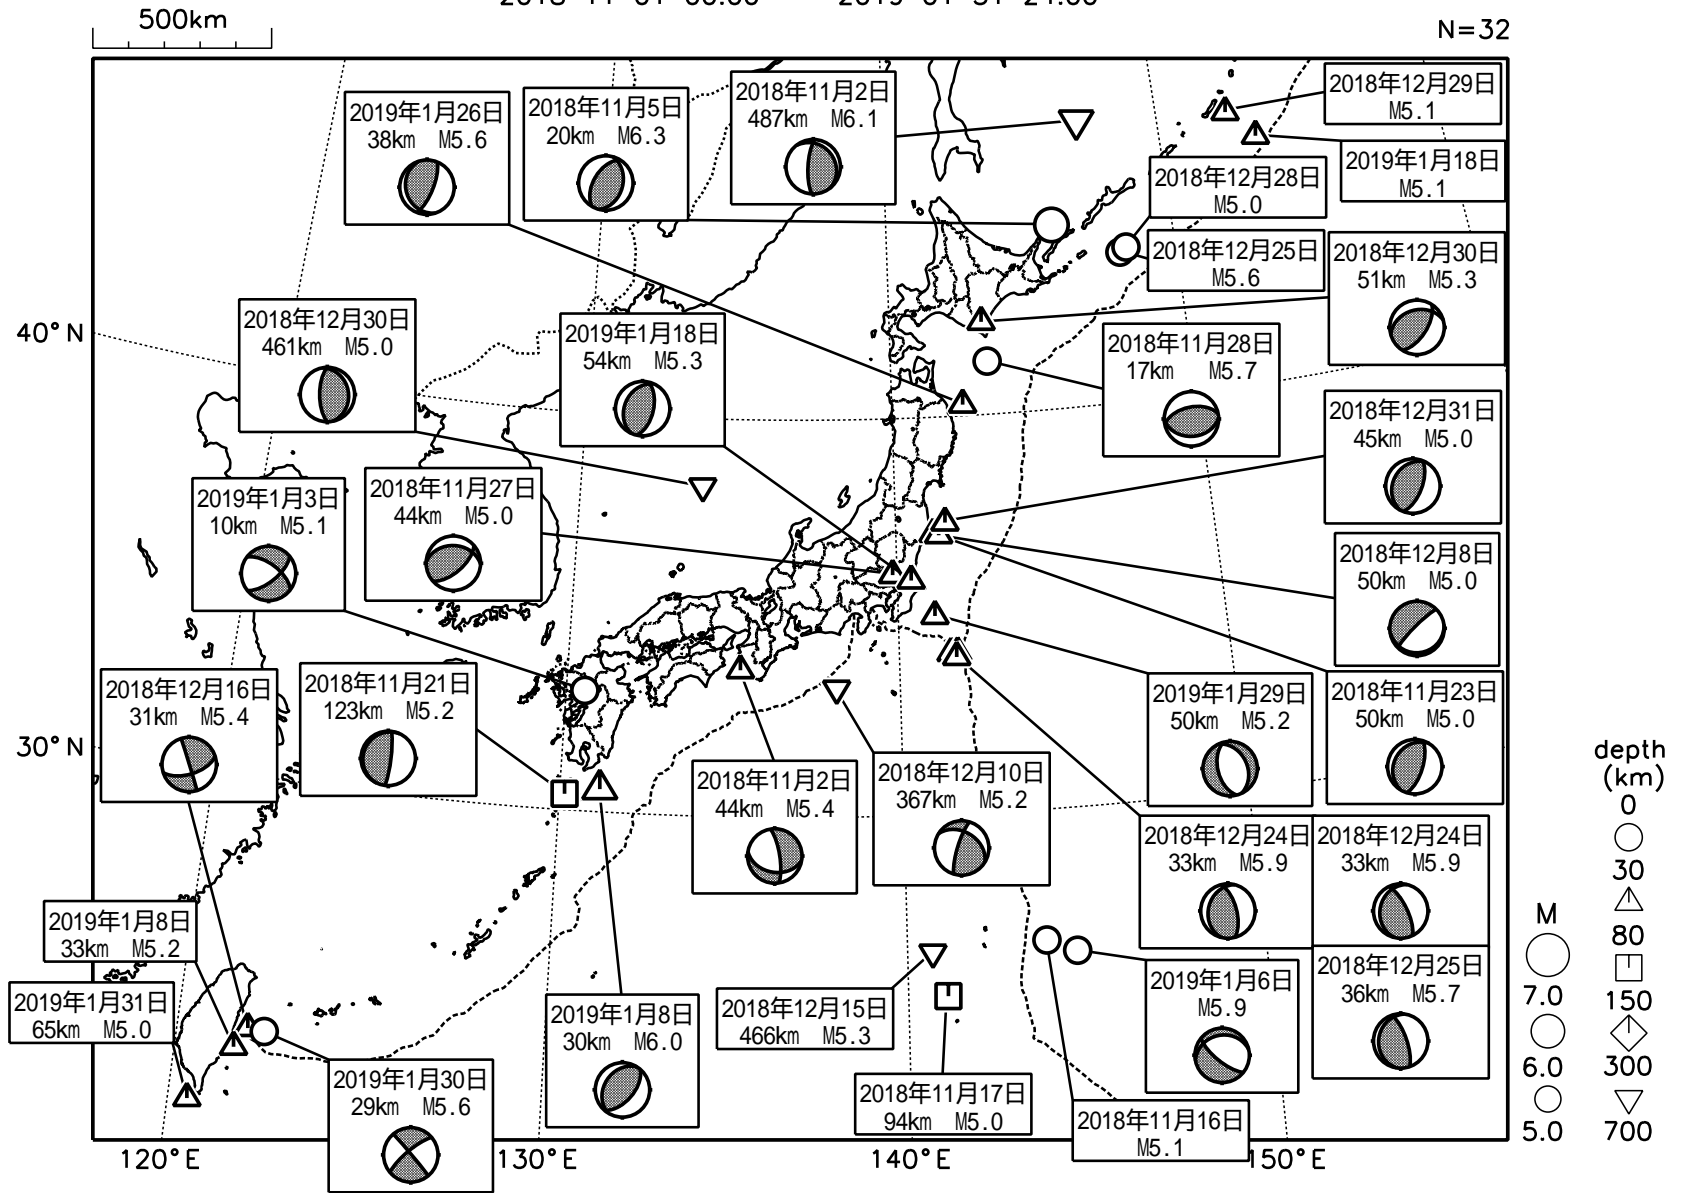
500km

2018 11 01 00:00 — 2019 01 31 24:00

N=32

2019年1月26日
38km M5.6

2018年11月5日
20km M6.3

2018年11月2日
487km M6.1

2018年12月29日
M5.1

2019年1月18日
M5.1

2018年12月28日
M5.0

2018年12月25日
M5.6

2018年12月30日
51km M5.3

2018年12月30日
461km M5.0

2019年1月18日
54km M5.3

2018年11月28日
17km M5.7

40° N

2018年12月31日
45km M5.0

2019年1月3日
10km M5.1

2018年11月27日
44km M5.0

2018年12月8日
50km M5.0

2018年12月16日
31km M5.4

2018年11月21日
123km M5.2

2019年1月29日
50km M5.2

2018年11月23日
50km M5.0

30° N

2018年11月2日
44km M5.4

2018年12月10日
367km M5.2

2018年12月24日
33km M5.9

2018年12月24日
33km M5.9

depth
(km)
0
30
80
150
300
700

M
7.0
6.0
5.0

2019年1月8日
33km M5.2

2019年1月31日
65km M5.0

2019年1月8日
30km M6.0

2018年12月15日
466km M5.3

2019年1月6日
M5.9

2018年12月25日
36km M5.7

2019年1月30日
29km M5.6

2018年11月17日
94km M5.0

2018年11月16日
M5.1

120° E

130° E

140° E

150° E